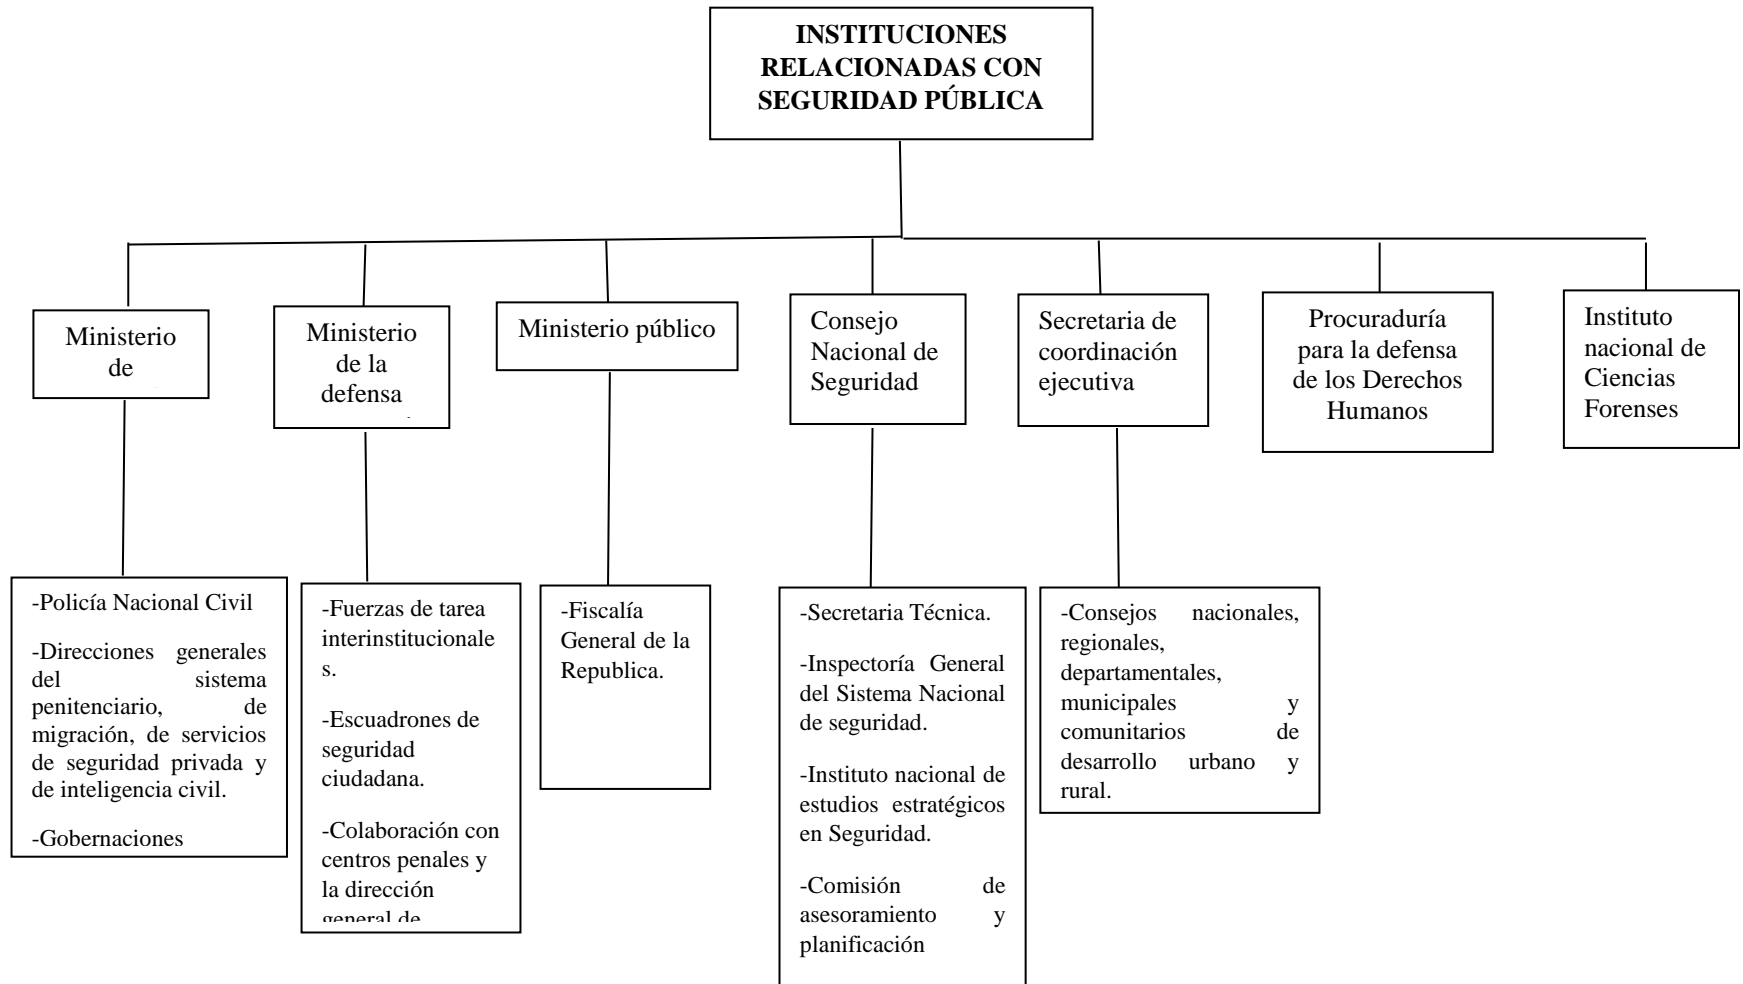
INSTITUCIONES RELACIONADAS CON SEGURIDAD PÚBLICA

Ministerio de

Ministerio de la defensa

Ministerio público

Consejo Nacional de Seguridad

Secretaria de coordinación ejecutiva

Procuraduría para la defensa de los Derechos Humanos

Instituto nacional de Ciencias Forenses

-Policía Nacional Civil

-Direcciones generales del sistema penitenciario, de migración, de servicios de seguridad privada y de inteligencia civil.

-Gobernaciones

-Fuerzas de tarea interinstitucionales.

-Escuadrones de seguridad ciudadana.

-Colaboración con centros penales y la dirección general de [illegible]

-Fiscalía General de la Republica.

-Secretaria Técnica.

-Inspectoría General del Sistema Nacional de seguridad.

-Instituto nacional de estudios estratégicos en Seguridad.

-Comisión de asesoramiento y planificación

-Consejos nacionales, regionales, departamentales, municipales y comunitarios de desarrollo urbano y rural.